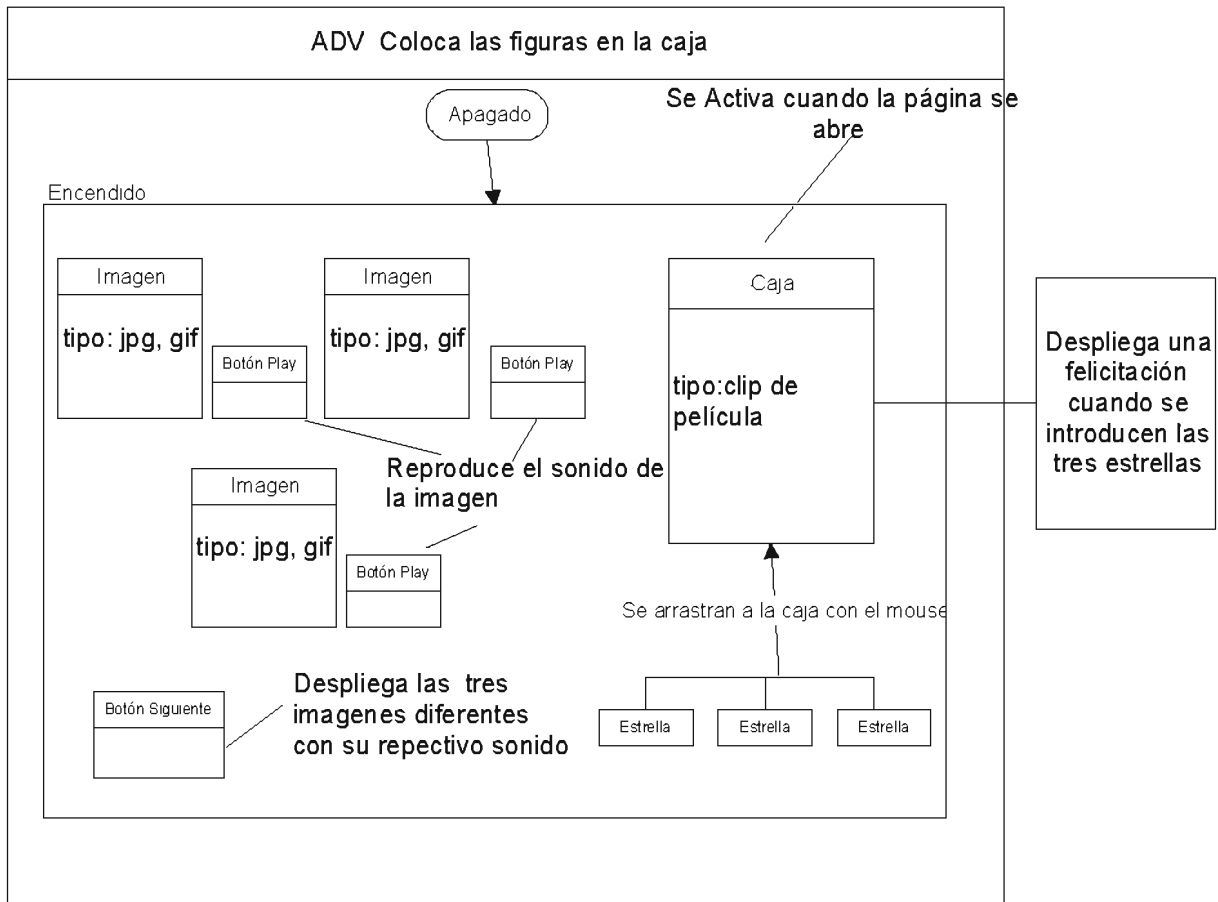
ADV Coloca las figuras en la caja

Apagado

Se Activa cuando la página se abre

Encendido

Imagen

tipo: jpg, gif

Botón Play

Imagen

tipo: jpg, gif

Botón Play

Caja

tipo:clip de película

Despliega una felicitación cuando se introducen las tres estrellas

Reproduce el sonido de la imagen

Imagen

tipo: jpg, gif

Botón Play

Se arrastran a la caja con el mouse

Botón Siguiente

Despliega las tres imagenes diferentes con su repectivo sonido

Estrella

Estrella

Estrella